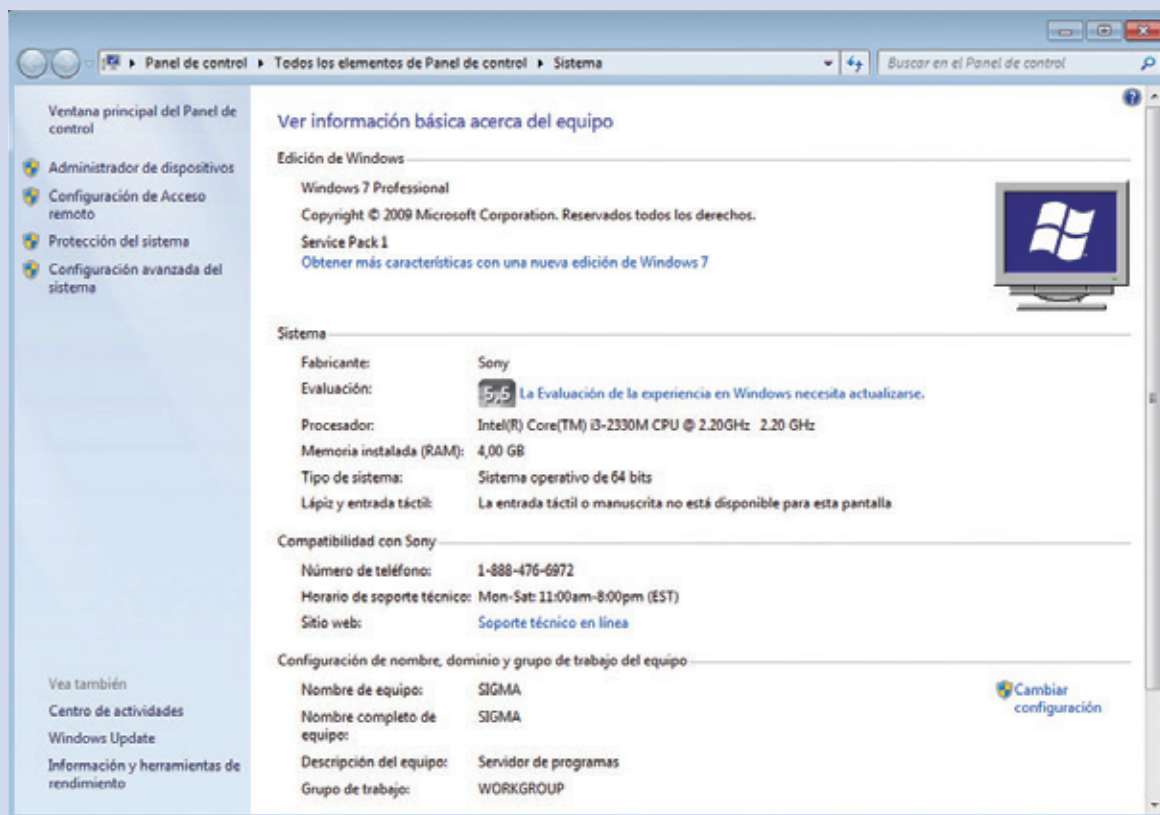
▸ Panel de control ▸ Todos los elementos de Panel de control ▸ Sistema

Buscar en el Panel de control

Ventana principal del Panel de control

Administrador de dispositivos

Configuración de Acceso remoto

Protección del sistema

Configuración avanzada del sistema

Vea también

Centro de actividades

Windows Update

Información y herramientas de rendimiento

Ver información básica acerca del equipo

Edición de Windows

Windows 7 Professional

Copyright © 2009 Microsoft Corporation. Reservados todos los derechos.

Service Pack 1

Obtener más características con una nueva edición de Windows 7

Sistema

| | |
|---|---|
| Fabricante: | Sony |
| Evaluación: | 5,5 La Evaluación de la experiencia en Windows necesita actualizarse. |
| Procesador: | Intel(R) Core(TM) i3-2330M CPU @ 2.20GHz 2.20 GHz |
| Memoria instalada (RAM): | 4,00 GB |
| Tipo de sistema: | Sistema operativo de 64 bits |
| Lápiz y entrada táctil: | La entrada táctil o manuscrita no está disponible para esta pantalla |

Compatibilidad con Sony

| | |
|---|---|
| Número de teléfono: | 1-888-476-6972 |
| Horario de soporte técnico: | Mon-Sat: 11:00am-8:00pm (EST) |
| Sitio web: | Soporte técnico en línea |

Configuración de nombre, dominio y grupo de trabajo del equipo

| | |
|---|---|
| Nombre de equipo: | SIGMA |
| Nombre completo de equipo: | SIGMA |
| Descripción del equipo: | Servidor de programas |
| Grupo de trabajo: | WORKGROUP |

Cambiar configuración